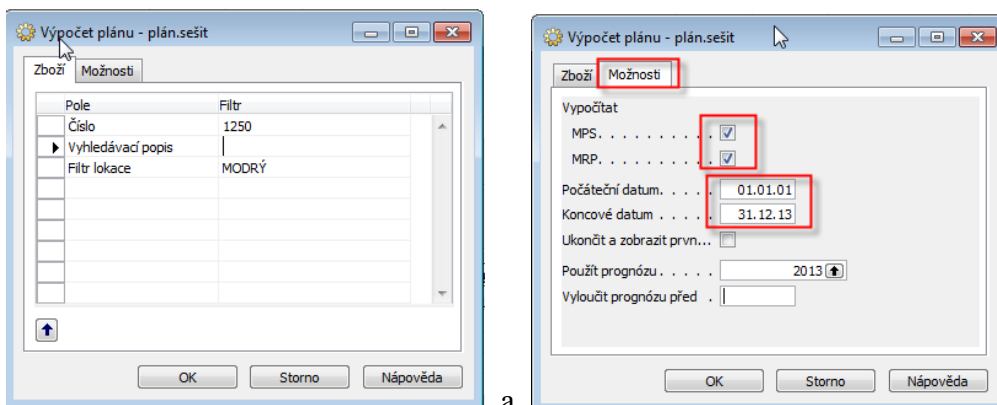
Výpočet plánu - plán.sešit

Zboží | Možnosti

| Pole | Filtr |
|---|---|
| Číslo | 1250 |
| Vyhledávací popis | |
| Filtr lokace | MODRÝ |

OK | Storno | Nápověda

a

Výpočet plánu - plán.sešit

Zboží | Možnosti

Vypočítat

MPS. . . . . . . . . .

MRP. . . . . . . . . .

Počáteční datum. . . . . 01.01.01

Koncové datum . . . . . 31.12.13

Ukončit a zobrazit prvn...

Použít prognózu . . . . . 2013

Vyloučit prognózu před .

OK | Storno | Nápověda